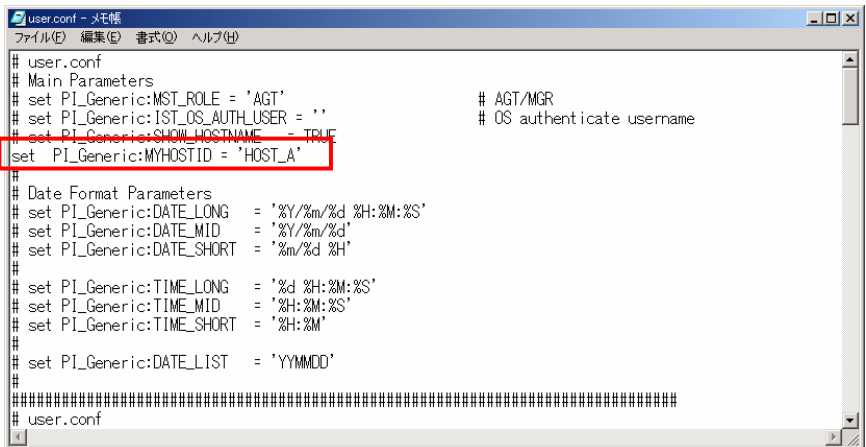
user.conf - メモ帳
ファイル(F) 編集(E) 書式(O) ヘルプ(H)

# user.conf
# Main Parameters
# set PI_Generic:MST_ROLE = 'AGT' # AGT/MGR
# set PI_Generic:IST_OS_AUTH_USER = '' # OS authenticate username
# set PI_Generic:SHOW_HOSTNAME = TRUE
set PI_Generic:MYHOSTID = 'HOST_A'
#
# Date Format Parameters
# set PI_Generic:DATE_LONG = '%Y/%m/%d %H:%M:%S'
# set PI_Generic:DATE_MID = '%Y/%m/%d'
# set PI_Generic:DATE_SHORT = '%m/%d %H'
#
# set PI_Generic:TIME_LONG = '%d %H:%M:%S'
# set PI_Generic:TIME_MID = '%H:%M:%S'
# set PI_Generic:TIME_SHORT = '%H:%M'
#
# set PI_Generic:DATE_LIST = 'YYMMDD'
#
##########################################################################
# user.conf